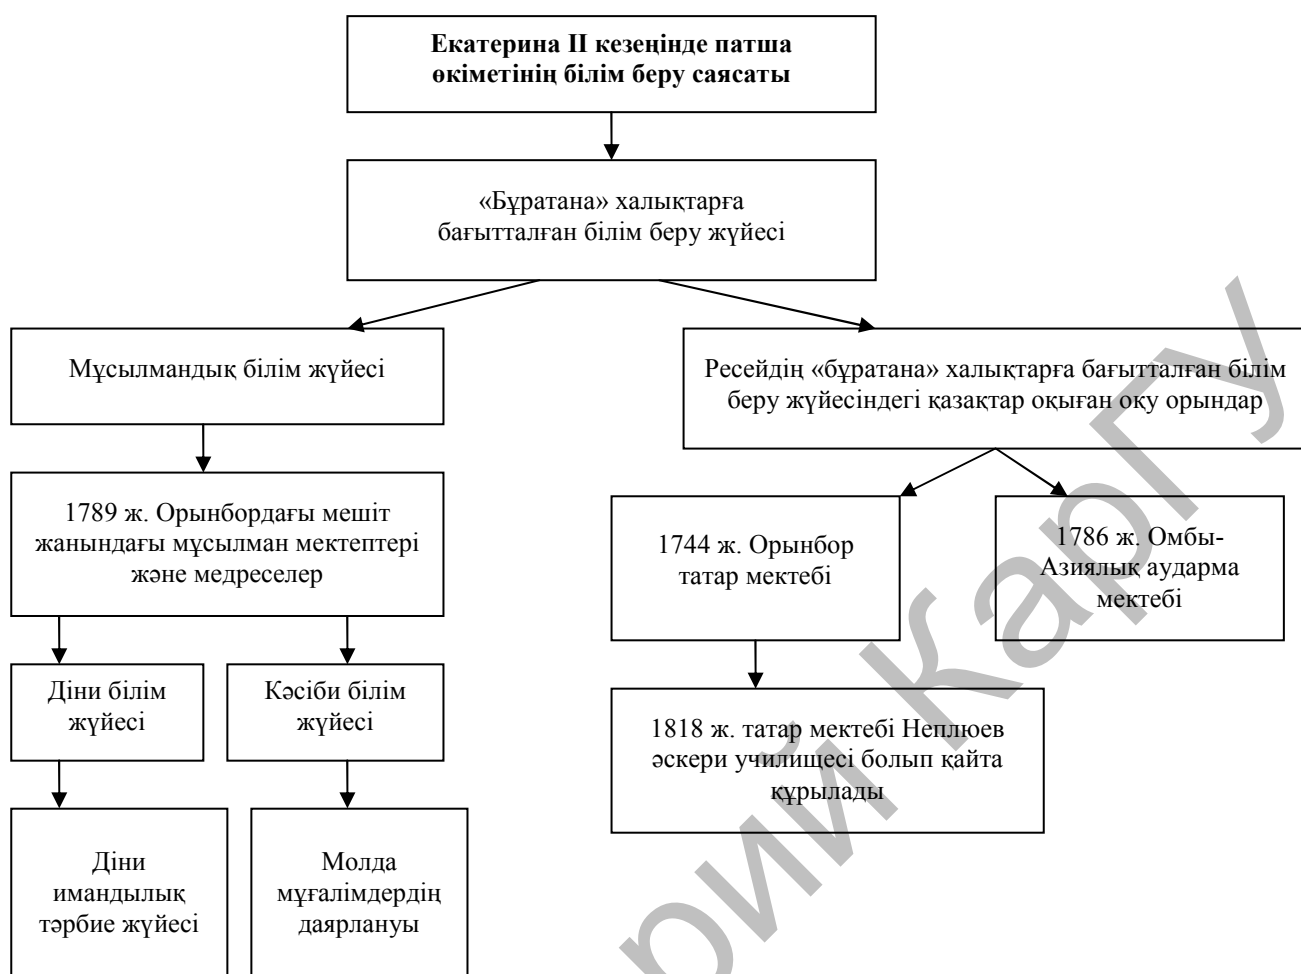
**Екатерина II кезеңінде патша өкіметінің білім беру саясаты**

«Бұратана» халықтарға бағытталған білім беру жүйесі

Мұсылмандық білім жүйесі

1789 ж. Орынбордағы мешіт жанындағы мұсылман мектептері және медреселер

Діни білім жүйесі

Діни имандылық тәрбие жүйесі

Кәсіби білім жүйесі

Молда мұғалімдердің даярлануы

Ресейдің «бұратана» халықтарға бағытталған білім беру жүйесіндегі қазақтар оқыған оқу орындар

1744 ж. Орынбор татар мектебі

1818 ж. татар мектебі Неплюев әскери училищесі болып қайта құрылады

1786 ж. Омбы-Азиялық аударма мектебі

ойи КарГУ